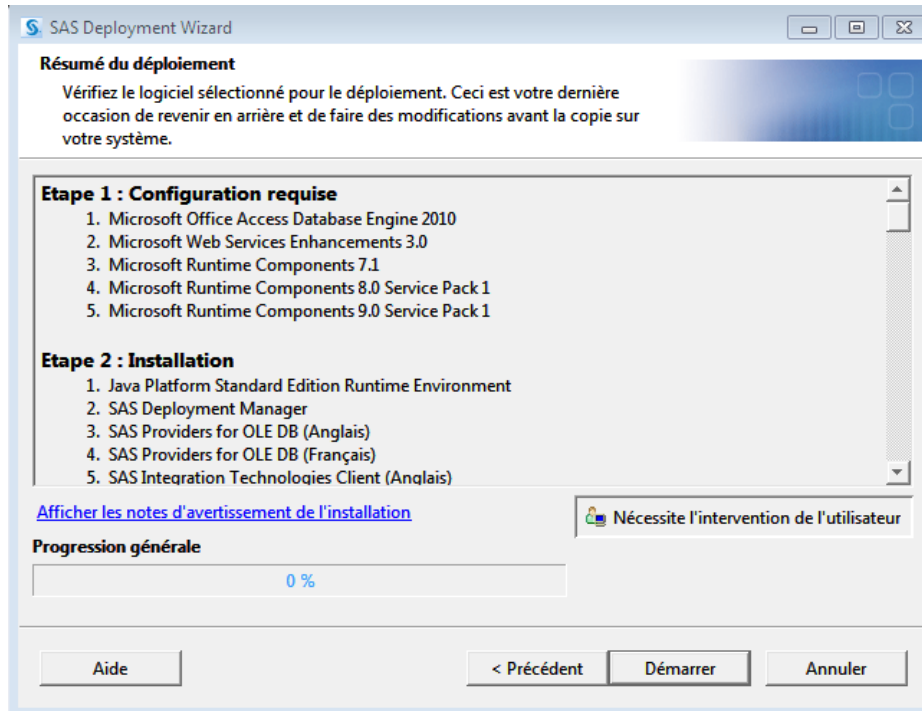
SAS Deployment Wizard

Résumé du déploiement

Vérifiez le logiciel sélectionné pour le déploiement. Ceci est votre dernière occasion de revenir en arrière et de faire des modifications avant la copie sur votre système.

Etape 1 : Configuration requise
1. Microsoft Office Access Database Engine 2010
2. Microsoft Web Services Enhancements 3.0
3. Microsoft Runtime Components 7.1
4. Microsoft Runtime Components 8.0 Service Pack 1
5. Microsoft Runtime Components 9.0 Service Pack 1

Etape 2 : Installation
1. Java Platform Standard Edition Runtime Environment
2. SAS Deployment Manager
3. SAS Providers for OLE DB (Anglais)
4. SAS Providers for OLE DB (Français)
5. SAS Integration Technologies Client (Anglais)

Afficher les notes d'avertissement de l'installation

Nécessite l'intervention de l'utilisateur

Progression générale

0 %

Aide

< Précédent

Démarrer

Annuler